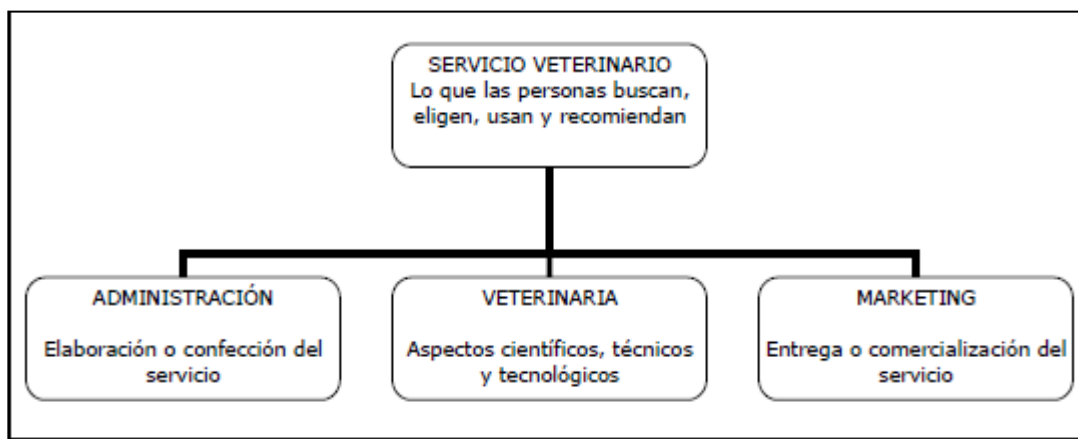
SERVICIO VETERINARIO
Lo que las personas buscan, eligen, usan y recomiendan

ADMINISTRACIÓN

Elaboración o confección del servicio

VETERINARIA

Aspectos científicos, técnicos y tecnológicos

MARKETING

Entrega o comercialización del servicio